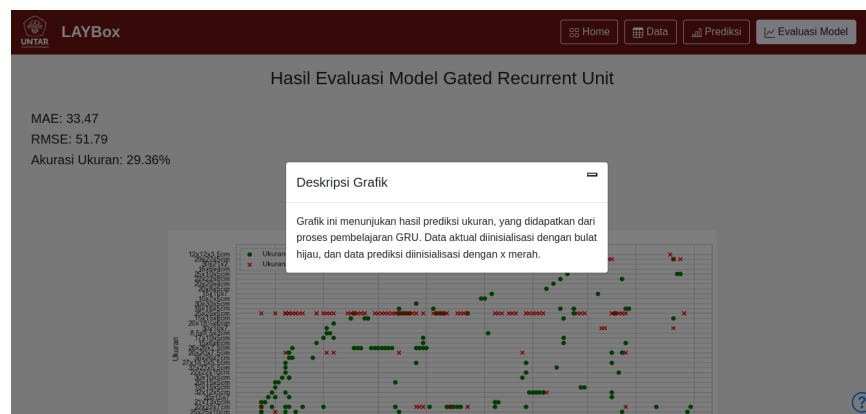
UNTAR LAYBox

Home Data Prediksi Evaluasi Model

Hasil Evaluasi Model Gated Recurrent Unit

MAE: 33.47
RMSE: 51.79
Akurasi Ukuran: 29.36%

Deskripsi Grafik

Grafik ini menunjukan hasil prediksi ukuran, yang didapatkan dari proses pembelajaran GRU. Data aktual diinisialisasi dengan bulat hijau, dan data prediksi diinisialisasi dengan x merah.

Ukuran
Ukuran

Ukuran

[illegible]